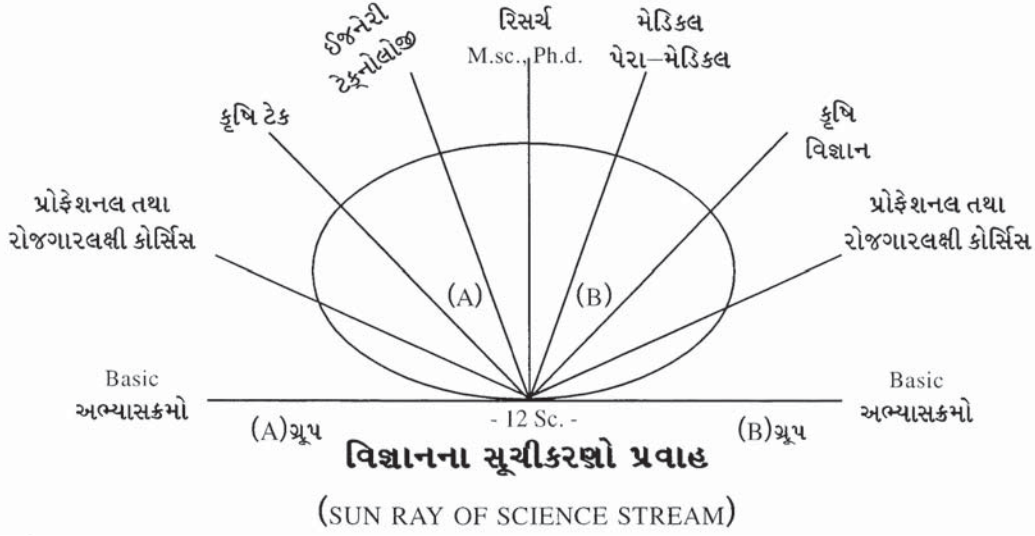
ઈજનેરી ટેક્નોલોજી

રિસર્ચ
M.sc., Ph.d.

મેડિકલ
પેરા–મેડિકલ

કૃષિ ટેક

કૃષિ
વિજ્ઞાન

પ્રોફેશનલ તથા
રોજગારલક્ષી કોર્સિસ

પ્રોફેશનલ તથા
રોજગારલક્ષી કોર્સિસ

(A)

(B)

Basic
અભ્યાસક્રમો

Basic
અભ્યાસક્રમો

(A)ગ્રૂપ

- 12 Sc. -

(B)ગ્રૂપ

વિજ્ઞાનના સૂચીકરણો પ્રવાહ

(SUN RAY OF SCIENCE STREAM)